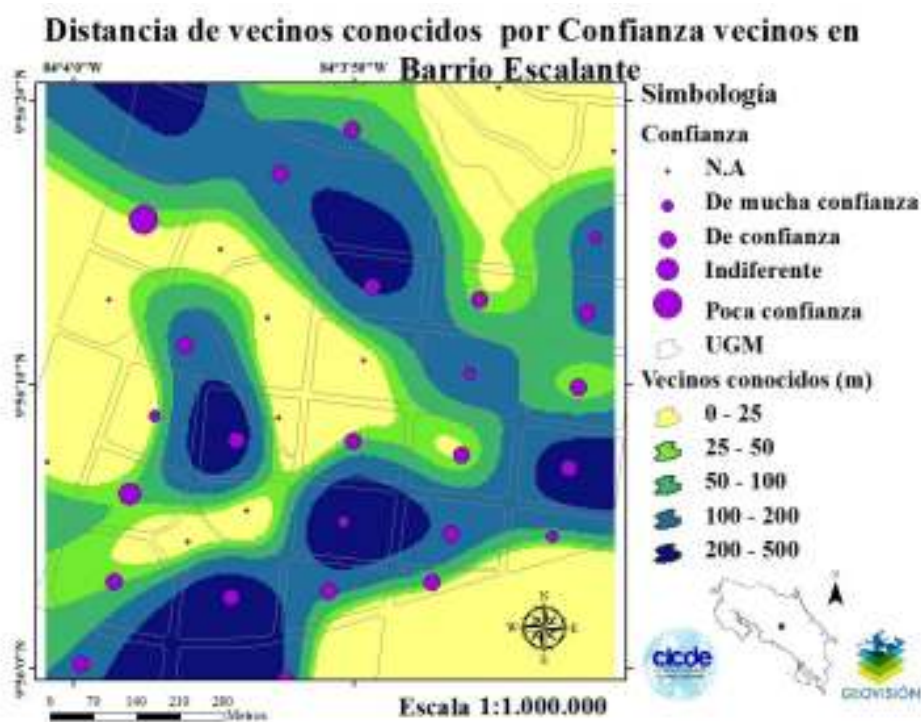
Distancia de vecinos conocidos por Confianza vecinos en Barrio Escalante

84°4'0"W
84°3'50"W

9°56'20"N
9°56'10"N
9°56'0"N

Simbología
Confianza
N.A
De mucha confianza
De confianza
Indiferente
Poca confianza
UGM
Vecinos conocidos (m)
0 - 25
25 - 50
50 - 100
100 - 200
200 - 500

N
S
E
W

0 70 140 210 280 Metros

Escala 1:1.000.000

cicde

GEOVISIÓN